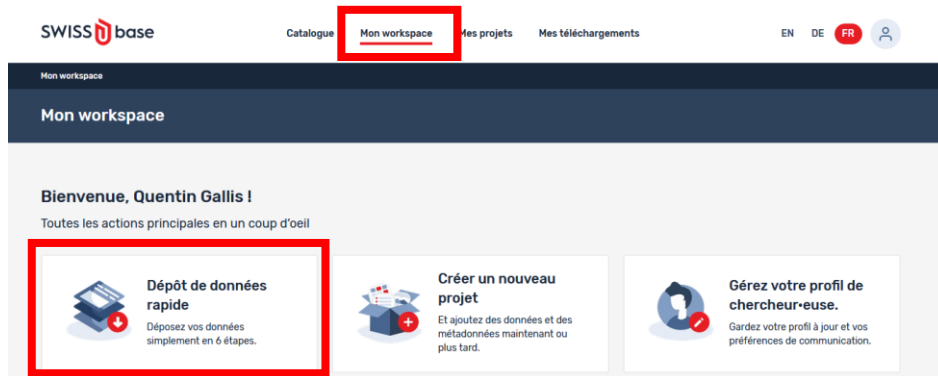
SWISS base

Catalogue Mon workspace Mes projets Mes téléchargements

EN DE FR

Mon workspace

Mon workspace

Bienvenue, Quentin Gallis !

Toutes les actions principales en un coup d'oeil

Dépôt de données rapide

Déposez vos données simplement en 6 étapes.

Créer un nouveau projet

Et ajoutez des données et des métadonnées maintenant ou plus tard.

Gérez votre profil de chercheur•euse.

Gardez votre profil à jour et vos préférences de communication.